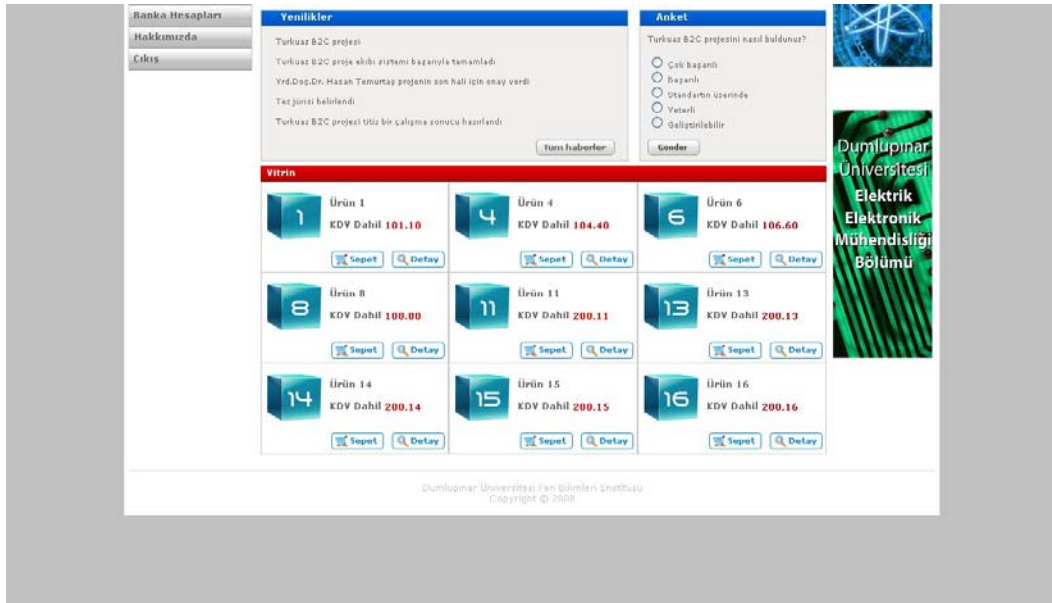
Banka Hesapları
Hakkımızda
Çıkış

Yenilikler

Turkuaz B2C projesi

Turkuaz B2C proje ekibi sistemi başarıyla tamamladı

Yrd.Doç.Dr. Hasan Temurtaş projenin son hali için onay verdi

Tez jürisi belirlendi

Turkuaz B2C projesi tüm bir çalışma sonucu hazırlandı

Tüm haberler

Anket

Turkuaz B2C projesini nasıl buldunuz?

Çok başarılı
Başarılı
Standartın üzerinde
Yeterli
Geliştirilebilir

Gönder

Dumlupınar Üniversitesi Elektrik Elektronik Mühendisliği Bölümü

Vitrin

| 1 Ürün 1 KDV Dahil 101.10 Sepet Detay | 4 Ürün 4 KDV Dahil 104.40 Sepet Detay | 6 Ürün 6 KDV Dahil 106.60 Sepet Detay |
|---|---|---|
| 8 Ürün 8 KDV Dahil 100.80 Sepet Detay | 11 Ürün 11 KDV Dahil 200.11 Sepet Detay | 13 Ürün 13 KDV Dahil 200.13 Sepet Detay |
| 14 Ürün 14 KDV Dahil 200.14 Sepet Detay | 15 Ürün 15 KDV Dahil 200.15 Sepet Detay | 16 Ürün 16 KDV Dahil 200.16 Sepet Detay |

Dumlupınar Üniversitesi Fen Bilimleri Enstitüsü
Copyright © 2008